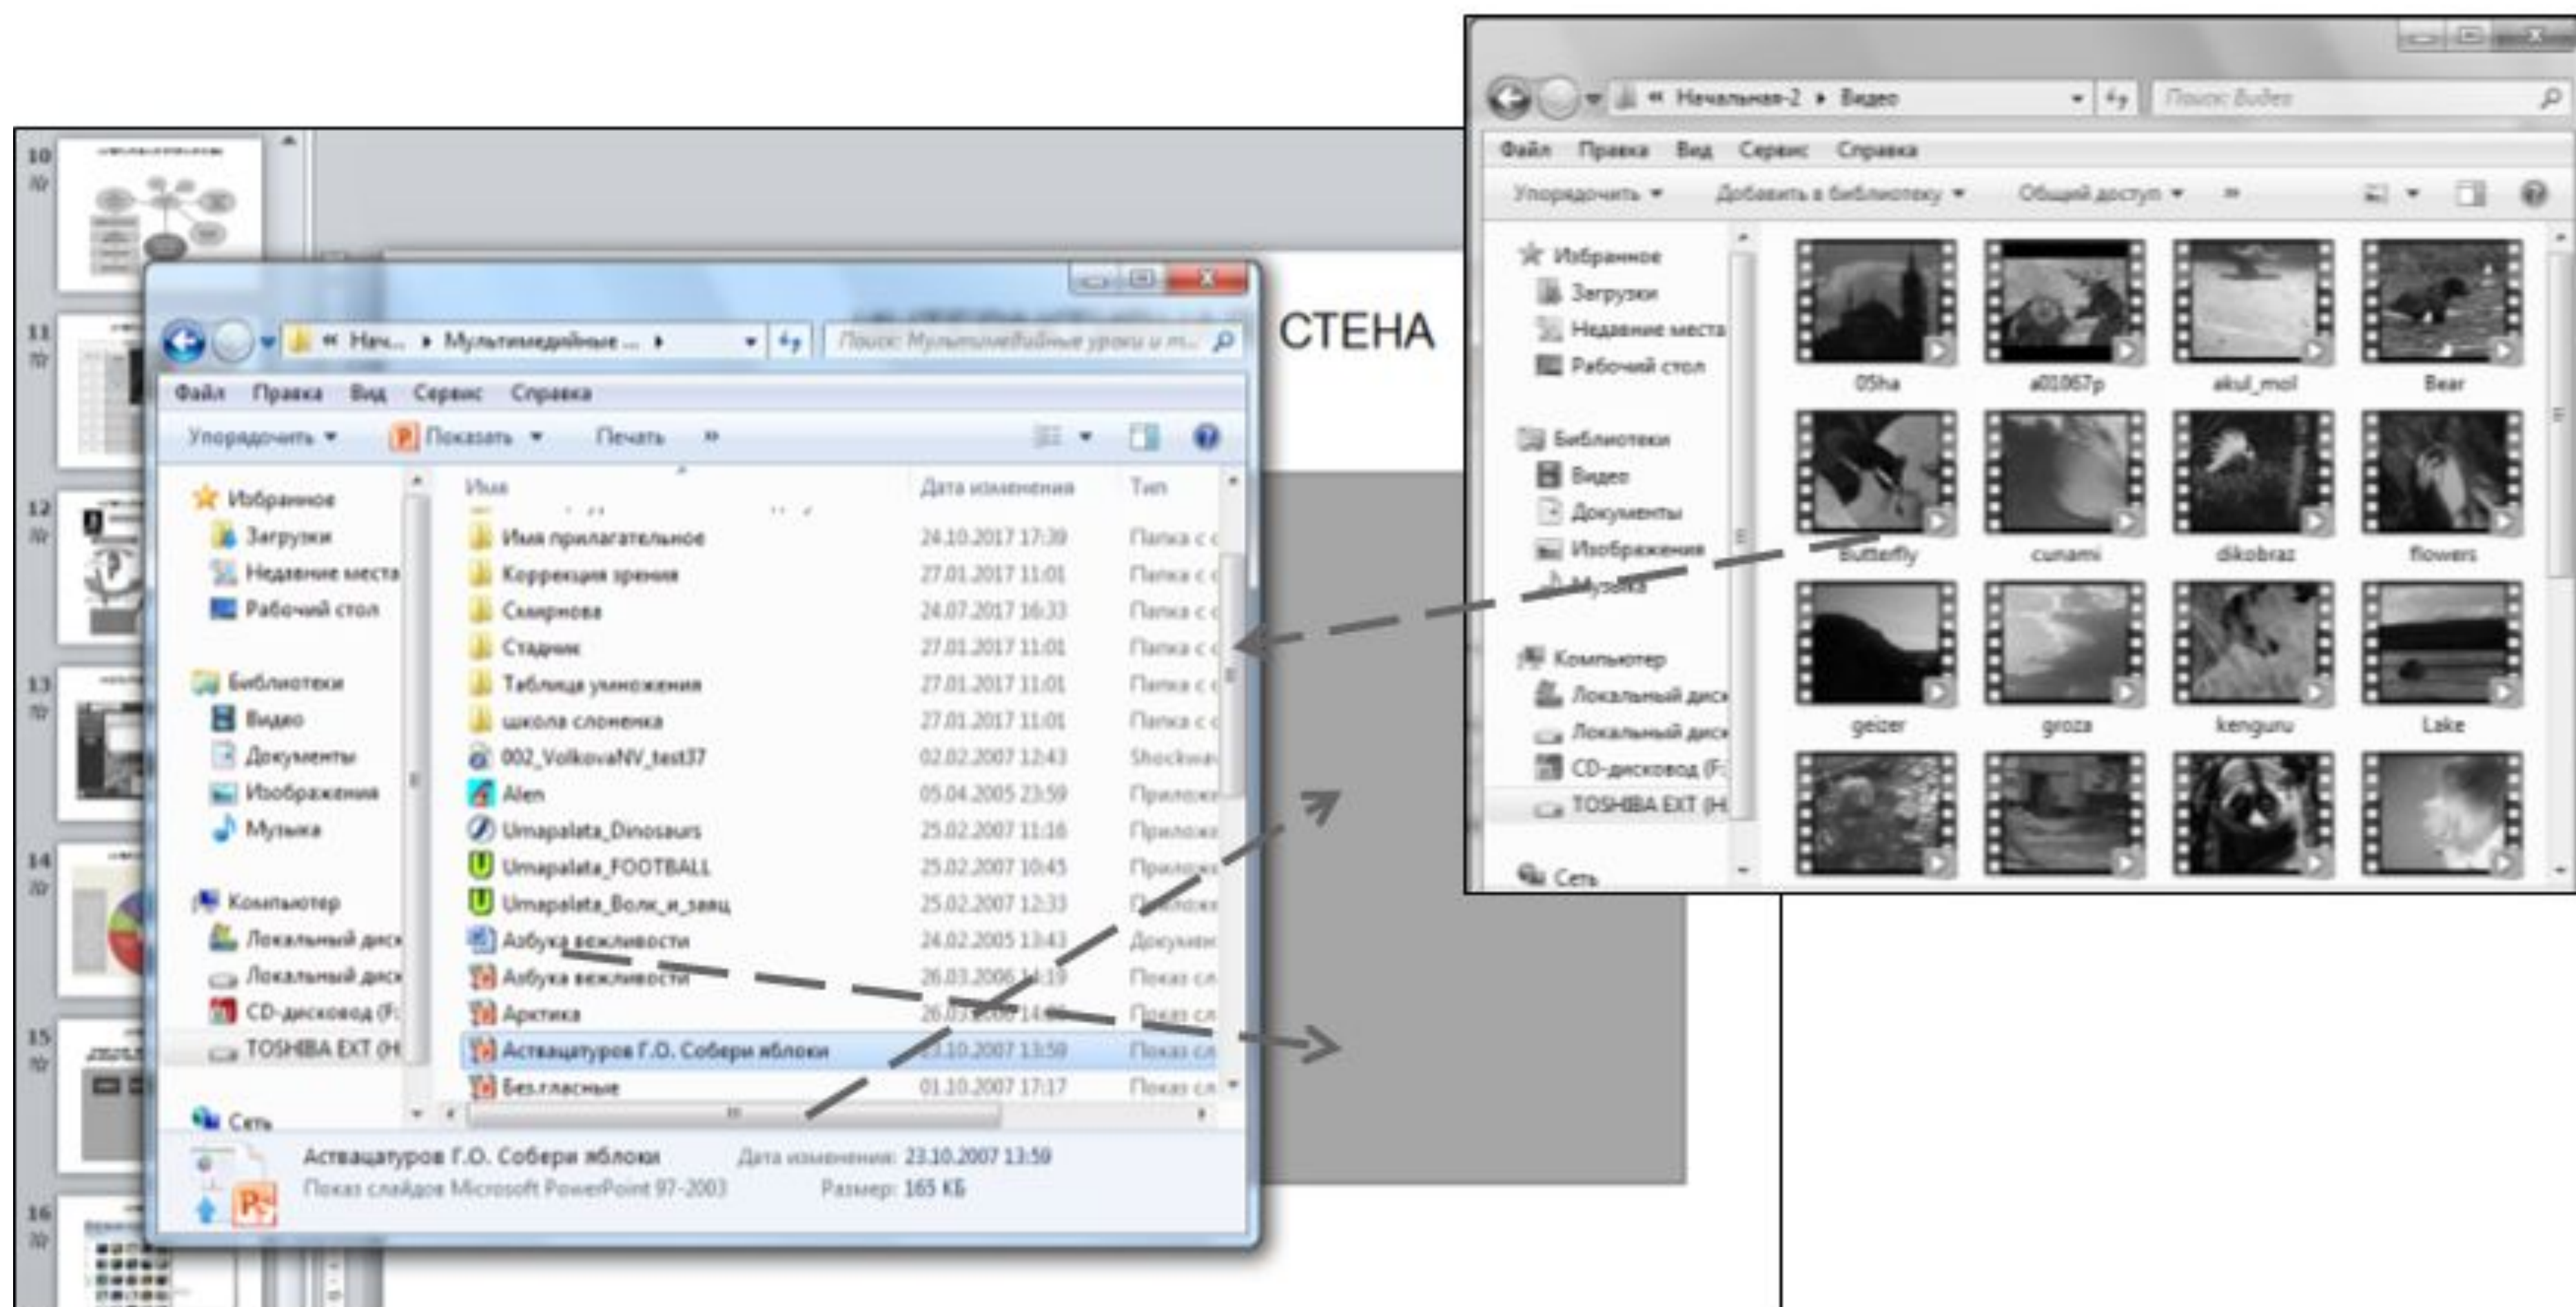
10
11
12
13
14
15
16

« Нач... ▸ Мультимедийные ... ▸
Поиск: Мультимедийные уроки и т...
Файл Правка Вид Сервис Справка
Упорядочить ▾ Показать ▾ Печать »

Избранное
Загрузки
Недавние места
Рабочий стол
Библиотеки
Видео
Документы
Изображения
Музыка
Компьютер
Локальный диск
Локальный диск
CD-дисковод (F:
TOSHIBA EXT (H
Сеть

| Имя | Дата изменения | Тип |
|---|---|---|
| Имя прилагательное | 24.10.2017 17:39 | Папка с |
| Коррекция зрения | 27.01.2017 11:01 | Папка с |
| Смирнова | 24.07.2017 16:33 | Папка с |
| Стадник | 27.01.2017 11:01 | Папка с |
| Таблица умножения | 27.01.2017 11:01 | Папка с |
| школа слоненка | 27.01.2017 11:01 | Папка с |
| 002_VolkovaNV_test37 | 02.02.2007 12:43 | Shockwa |
| Alen | 05.04.2005 23:59 | Приложе |
| Umapalata_Dinosaurs | 25.02.2007 11:16 | Приложе |
| Umapalata_FOOTBALL | 25.02.2007 10:45 | Приложе |
| Umapalata_Волк_и_заяц | 25.02.2007 12:33 | Приложе |
| Азбука вежливости | 24.02.2005 13:43 | Докумен |
| Азбука вежливости | 26.03.2006 14:19 | Показ сл |
| Арктика | 26.03.2006 14:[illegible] | Показ сл |
| Аствацатуров Г.О. Собери яблоки | 23.10.2007 13:59 | Показ сл |
| Без.гласные | 01.10.2007 17:17 | Показ сл |

Аствацатуров Г.О. Собери яблоки Дата изменения: 23.10.2007 13:59
Показ слайдов Microsoft PowerPoint 97-2003 Размер: 165 КБ

СТЕНА

« Начальная-2 ▸ Видео
Поиск: Видео
Файл Правка Вид Сервис Справка
Упорядочить ▾ Добавить в библиотеку ▾ Общий доступ ▾ »

Избранное
Загрузки
Недавние места
Рабочий стол
Библиотеки
Видео
Документы
Изображения
Музыка
Компьютер
Локальный диск
Локальный диск
CD-дисковод (F:
TOSHIBA EXT (H
Сеть

05ha
a01067p
akul_mol
Bear
Butterfly
cunami
dikobraz
flowers
geizer
groza
kenguru
Lake